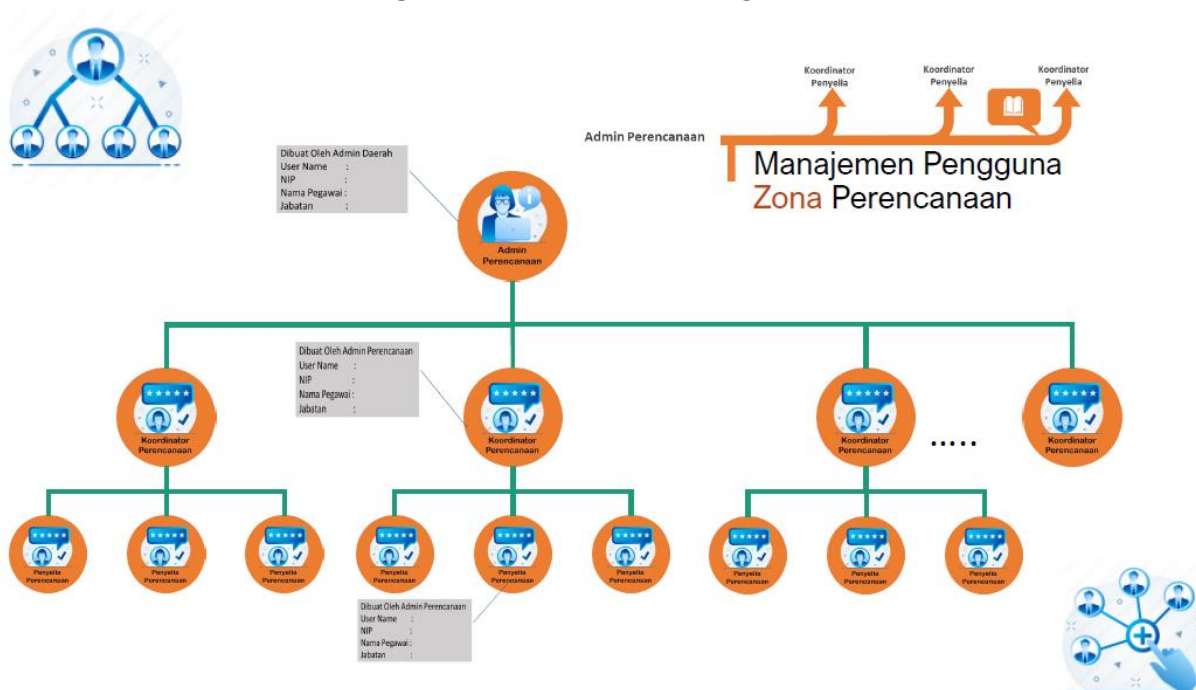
Koordinator Penyelia

Koordinator Penyelia

Koordinator Penyelia

Admin Perencanaan

Manajemen Pengguna
Zona Perencanaan

Dibuat Oleh Admin Daerah
User Name :
NIP :
Nama Pegawai :
Jabatan :

Admin Perencanaan

Dibuat Oleh Admin Perencanaan
User Name :
NIP :
Nama Pegawai :
Jabatan :

Koordinator Perencanaan

Koordinator Perencanaan

Koordinator Perencanaan

.....

Koordinator Perencanaan

Penyelia Perencanaan

Penyelia Perencanaan

Penyelia Perencanaan

Penyelia Perencanaan

Penyelia Perencanaan

Penyelia Perencanaan

Penyelia Perencanaan

Penyelia Perencanaan

Penyelia Perencanaan

Dibuat Oleh Admin Perencanaan
User Name :
NIP :
Nama Pegawai :
Jabatan :